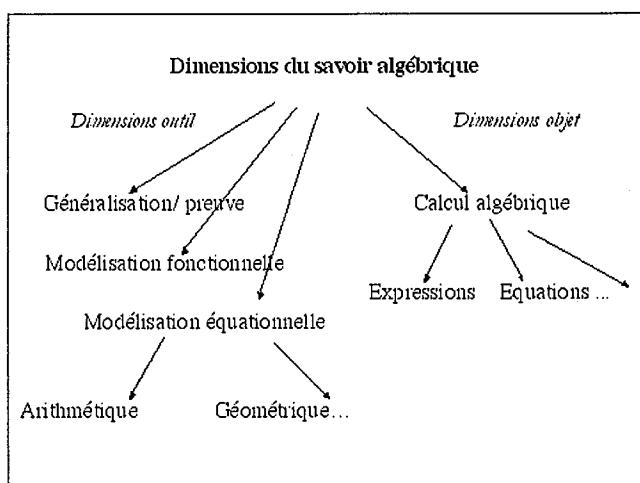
Dimensions du savoir algébrique

Dimensions outil

Dimensions objet

Généralisation/ preuve

Calcul algébrique

Modélisation fonctionnelle

Expressions

Equations ...

Modélisation équationnelle

Arithmétique

Géométrique...